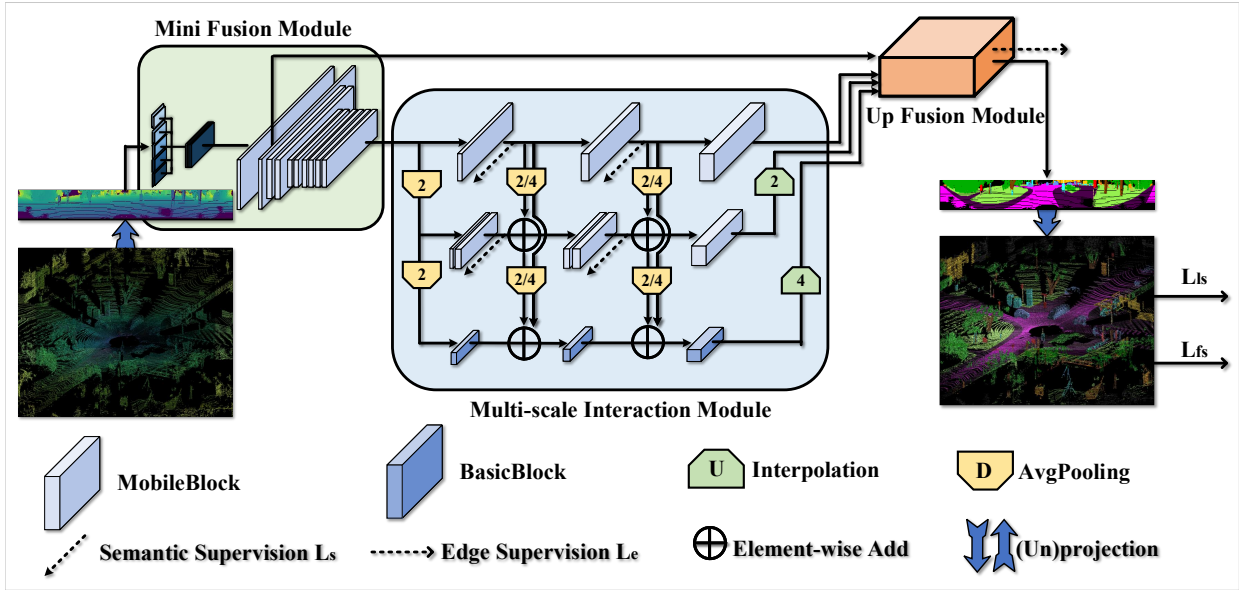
Mini Fusion Module

Up Fusion Module

2

2/4

2/4

2

2

2/4

2/4

4

2

$L_{ls}$

$L_{fs}$

Multi-scale Interaction Module

MobileBlock

BasicBlock

U

Interpolation

D

AvgPooling

Semantic Supervision $L_s$

Edge Supervision $L_e$

Element-wise Add

(Un)projection